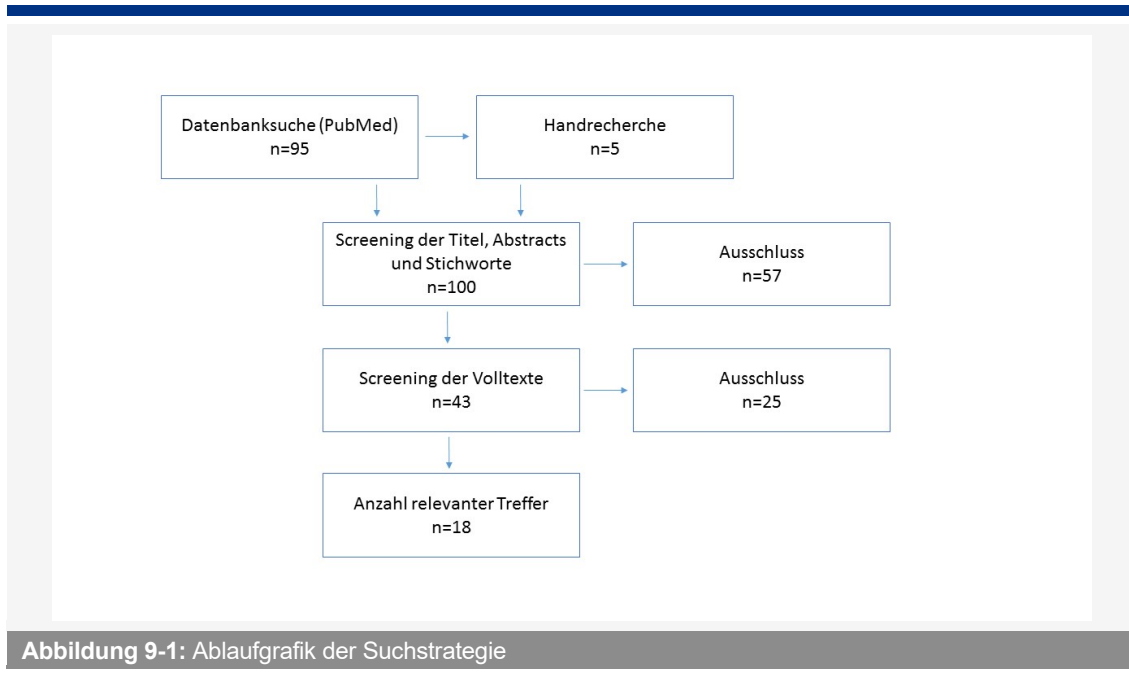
Datenbanksuche (PubMed)
n=95

Handrecherche
n=5

Screening der Titel, Abstracts und Stichworte
n=100

Ausschluss
n=57

Screening der Volltexte
n=43

Ausschluss
n=25

Anzahl relevanter Treffer
n=18

**Abbildung 9-1:** Ablaufgrafik der Suchstrategie